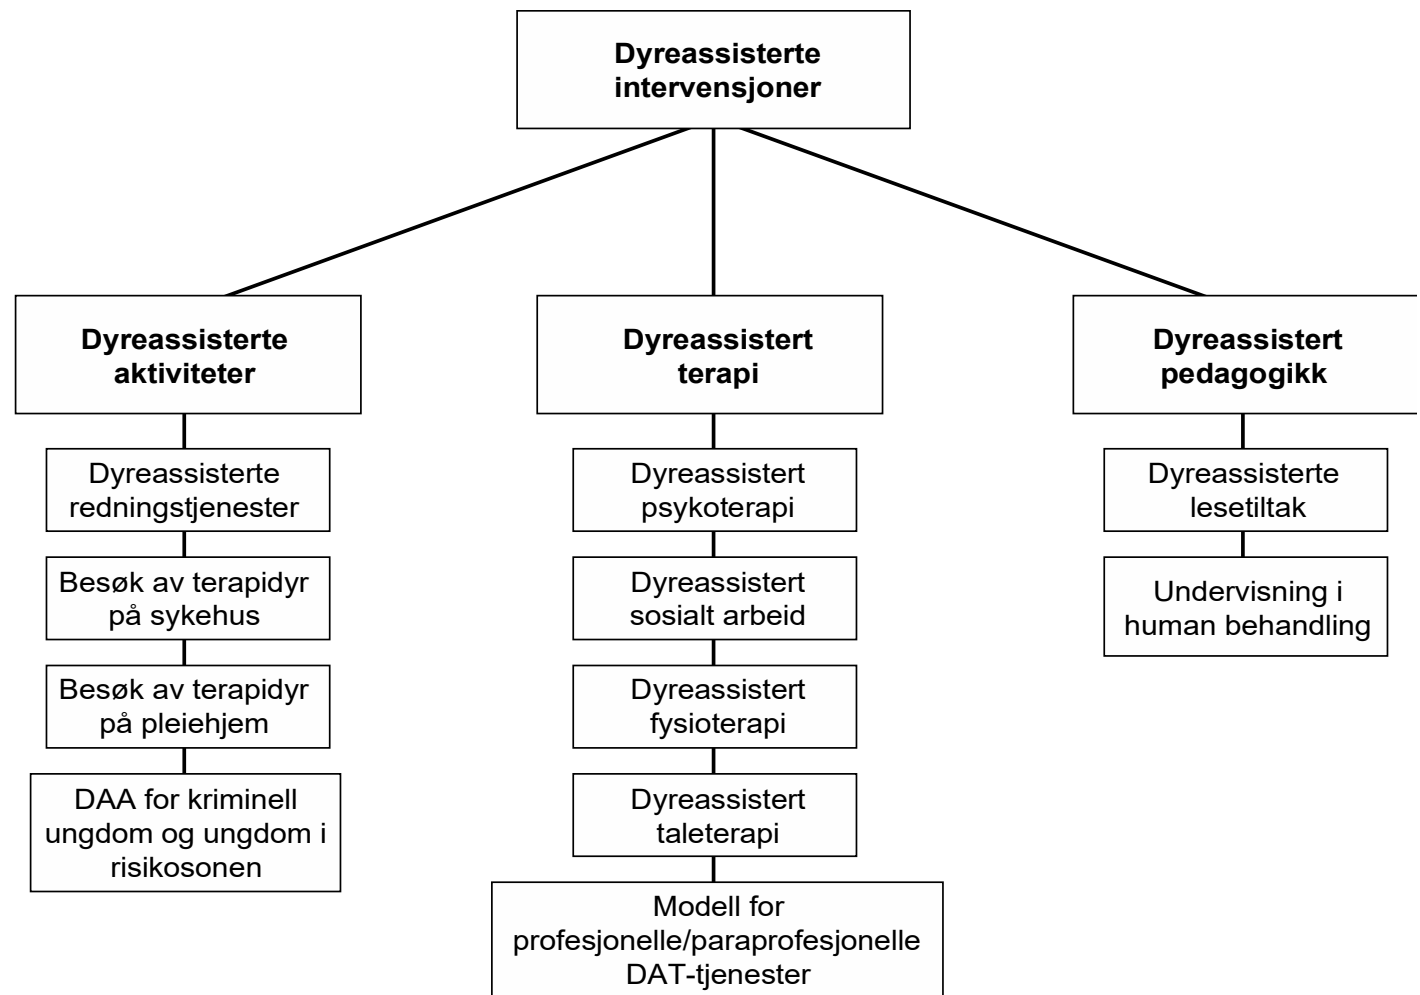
Dyreassisterte intervensjoner

Dyreassisterte aktiviteter

Dyreassisterte redningstjenester

Besøk av terapidyr på sykehus

Besøk av terapidyr på pleiehjem

DAA for kriminell ungdom og ungdom i risikosonen

Dyreassistert terapi

Dyreassistert psykoterapi

Dyreassistert sosialt arbeid

Dyreassistert fysioterapi

Dyreassistert taleterapi

Modell for profesjonelle/paraprofesjonelle DAT-tjenester

Dyreassistert pedagogikk

Dyreassisterte lesetiltak

Undervisning i human behandling